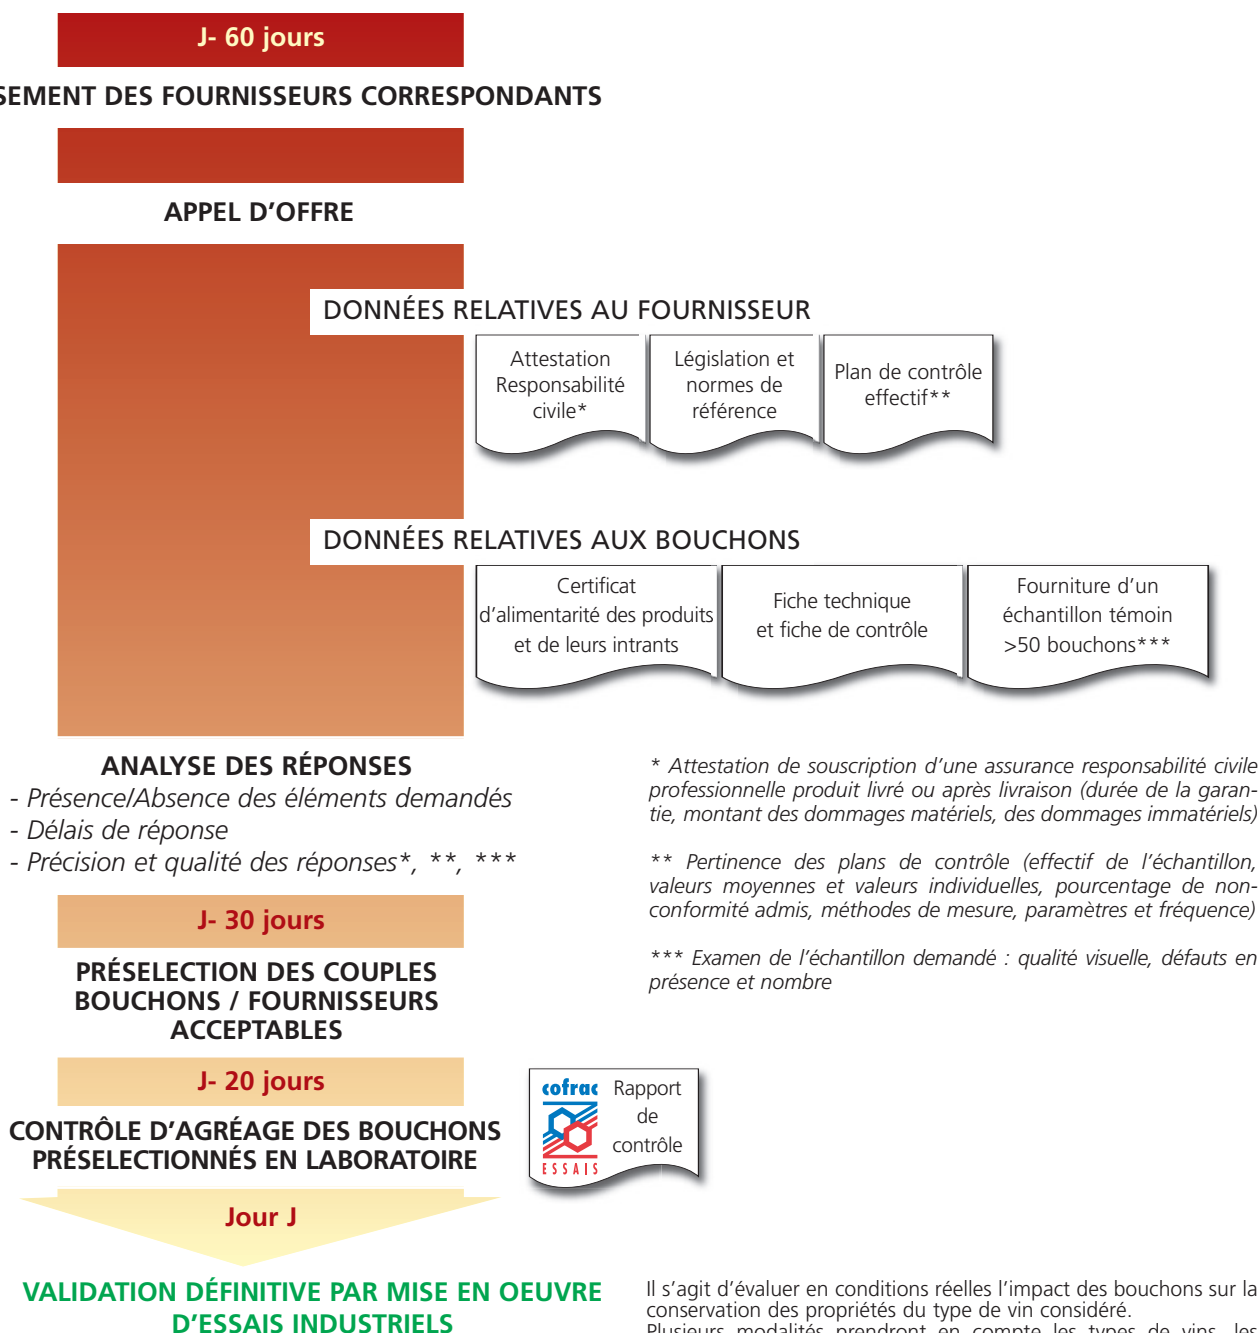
J- 60 jours

SEMENT DES FOURNISSEURS CORRESPONDANTS

APPEL D'OFFRE

DONNÉES RELATIVES AU FOURNISSEUR

Attestation Responsabilité civile*

Législation et normes de référence

Plan de contrôle effectif**

DONNÉES RELATIVES AUX BOUCHONS

Certificat d'alimentarité des produits et de leurs intrants

Fiche technique et fiche de contrôle

Fourniture d'un échantillon témoin >50 bouchons***

ANALYSE DES RÉPONSES
- Présence/Absence des éléments demandés
- Délais de réponse
- Précision et qualité des réponses*, **, ***

* Attestation de souscription d'une assurance responsabilité civile professionnelle produit livré ou après livraison (durée de la garantie, montant des dommages matériels, des dommages immatériels)

** Pertinence des plans de contrôle (effectif de l'échantillon, valeurs moyennes et valeurs individuelles, pourcentage de non-conformité admis, méthodes de mesure, paramètres et fréquence)

*** Examen de l'échantillon demandé : qualité visuelle, défauts en présence et nombre

J- 30 jours

PRÉSELECTION DES COUPLES BOUCHONS / FOURNISSEURS ACCEPTABLES

J- 20 jours

cofrac ESSAIS

Rapport de contrôle

CONTRÔLE D'AGRÉAGE DES BOUCHONS PRÉSELECTIONNÉS EN LABORATOIRE

Jour J

VALIDATION DÉFINITIVE PAR MISE EN OEUVRE D'ESSAIS INDUSTRIELS

Il s'agit d'évaluer en conditions réelles l'impact des bouchons sur la conservation des propriétés du type de vin considéré.
Plusieurs modalités prendront en compte les types de vins, les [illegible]